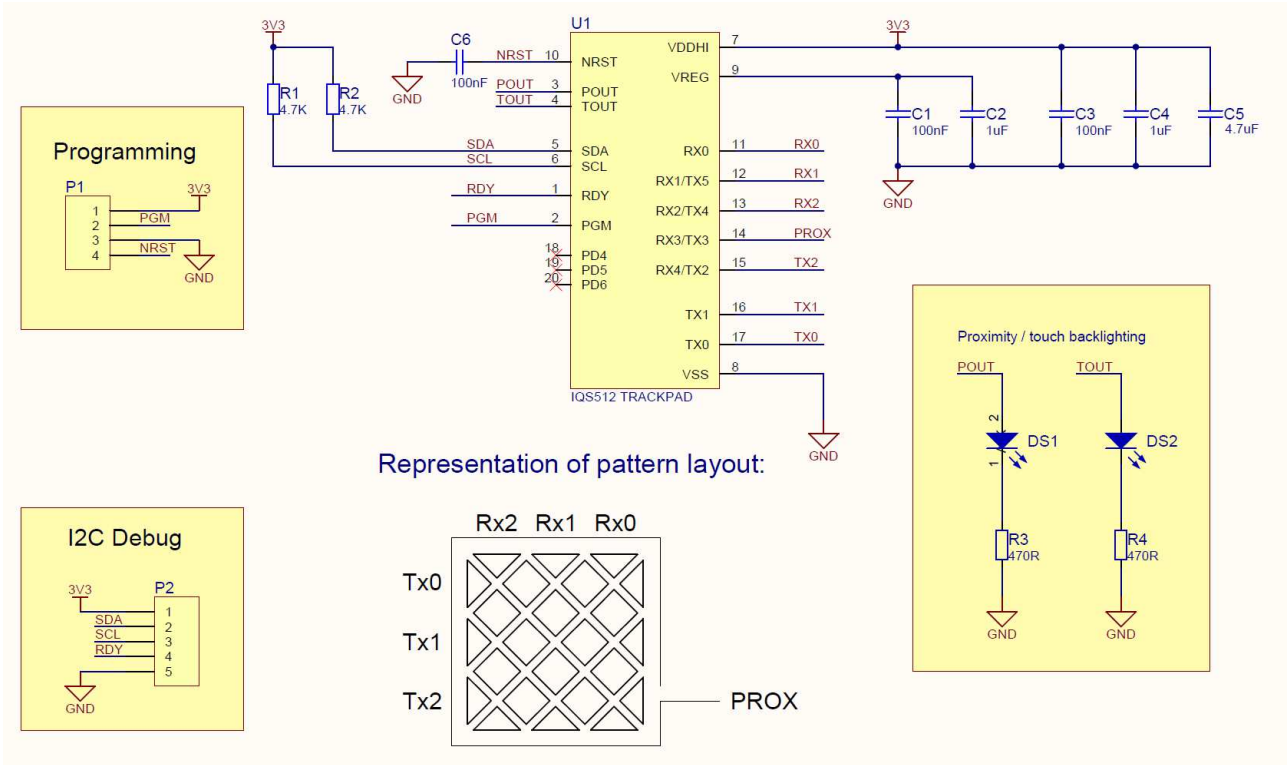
3V3
R1
4.7K
R2
4.7K
C6
100nF
GND
U1
NRST 10 NRST
POUT 3 POUT
TOUT 4 TOUT
SDA 5 SDA
SCL 6 SCL
RDY 1 RDY
PGM 2 PGM
18 PD4
19 PD5
20 PD6
VDDHI 7
VREG 9
RX0 11 RX0
RX1/TX5 12 RX1
RX2/TX4 13 RX2
RX3/TX3 14 PROX
RX4/TX2 15 TX2
TX1 16 TX1
TX0 17 TX0
VSS 8
IQS512 TRACKPAD
GND
3V3
C1
100nF
C2
1uF
C3
100nF
C4
1uF
C5
4.7uF
GND

Programming
P1
3V3
1
2 PGM
3 NRST
4
GND

Proximity / touch backlighting
POUT
TOUT
2
DS1
1
DS2
R3
470R
R4
470R
GND
GND

Representation of pattern layout:
Rx2 Rx1 Rx0
Tx0
Tx1
Tx2
PROX

I2C Debug
3V3
P2
1
SDA 2
SCL 3
RDY 4
5
GND